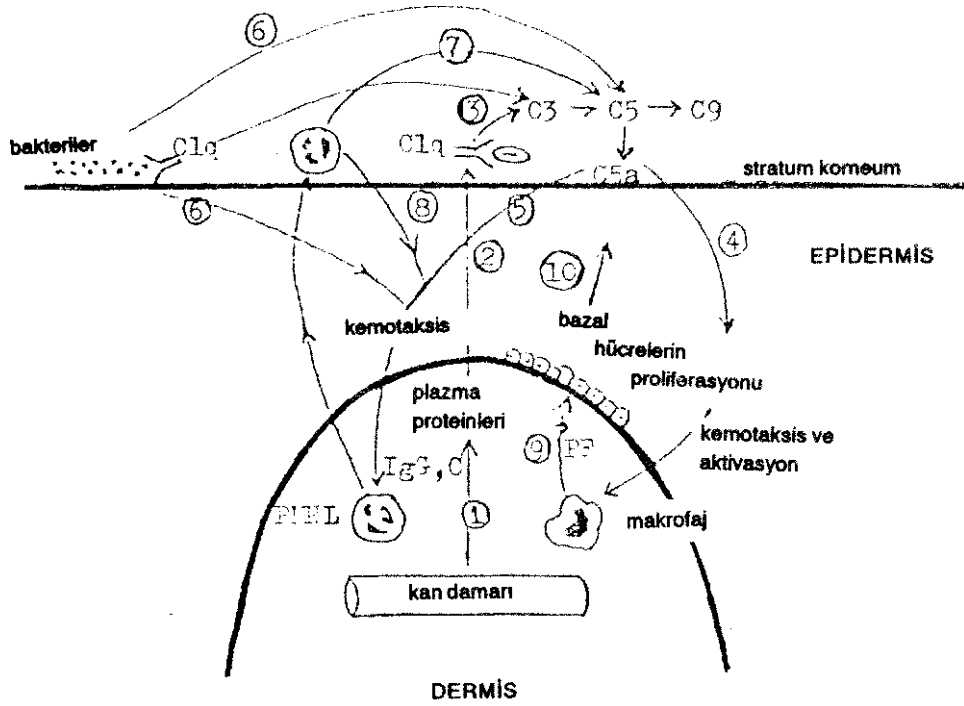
6
7
3
bakteriler
C1q
C1q
C3 → C5 → C9
C5a
stratum korneum
6
8
5
4
2
EPİDERMİS
10
kemotaksis
bazal
hücrelerin
proliferasyonu
plazma
proteinleri
9
PF
kemotaksis ve
aktivasyon
IgG, C
PMNL
1
makrofaj
kan damarı
DERMİS